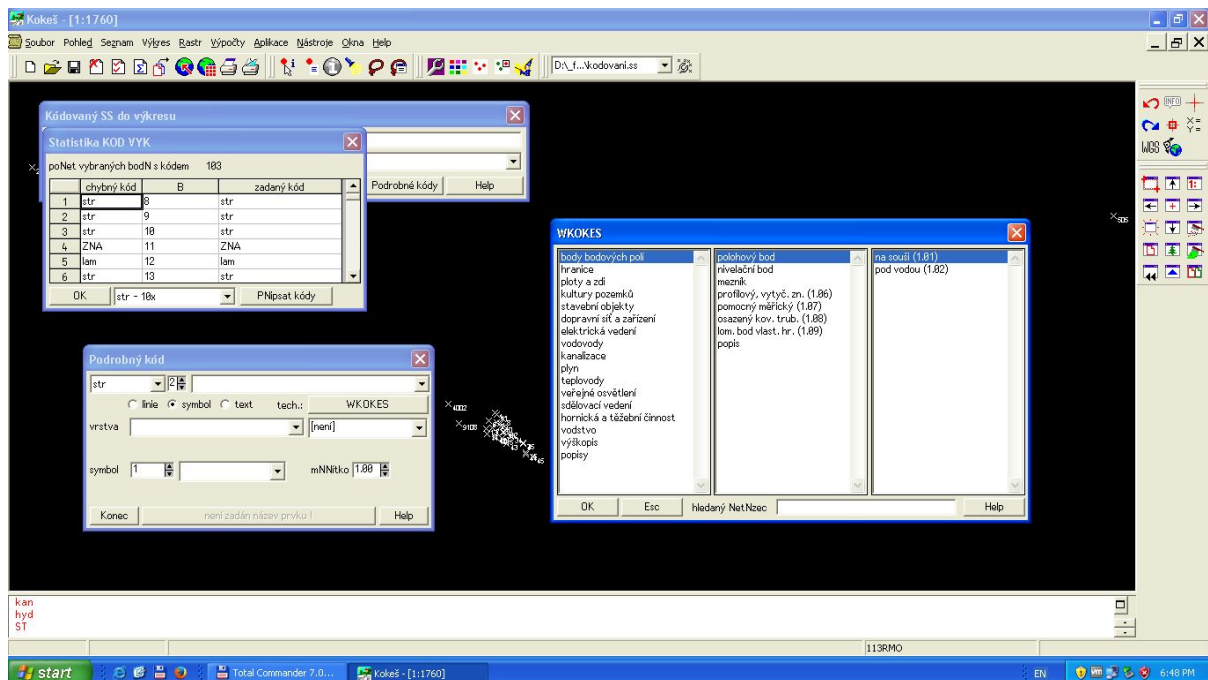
Kokeš - [1:1760]

Soubor Pohled Seznam Výkres Rastr Výpočty Aplikace Nástroje Okna Help

D:\_f...\kodovani.ss

Kódovaný SS do výkresu

Podrobné kódy Help

Statistika KOD VYK

poNet vybraných bodN s kódem 103

| | chybný kód | B | zadaný kód |
|---|---|---|---|
| 1 | str | 8 | str |
| 2 | str | 9 | str |
| 3 | str | 10 | str |
| 4 | ZNA | 11 | ZNA |
| 5 | lam | 12 | lam |
| 6 | str | 13 | str |

OK str - 10x PNípsat kódy

Podrobný kód

str 2

linie symbol text tech.: WKOKES

vrstva [není]

symbol 1 mNNítko 1.00

Konec není zadán název prvku ! Help

4002
9108
506

WKOKES

body bodových polí
hranice
ploty a zdi
kultury pozemků
stavební objekty
dopravní síť a zařízení
elektrická vedení
vodovody
kanalizace
plyn
teplovody
veřejné osvětlení
sdělovací vedení
hornická a těžební činnost
vodstvo
výškopis
popisy

polohový bod
nivelační bod
mezník
profilový, vytyč. zn. (1.06)
pomocný měřický (1.07)
osazený kov. trub. (1.08)
lom. bod vlast. hr. (1.09)
popis

na souši (1.01)
pod vodou (1.02)

OK Esc hledaný NetNzec Help

INFO
X=
Y=
WGS

kan
hyd
ST

113RMO

start Total Commander 7.0... Kokeš - [1:1760] EN 6:48 PM